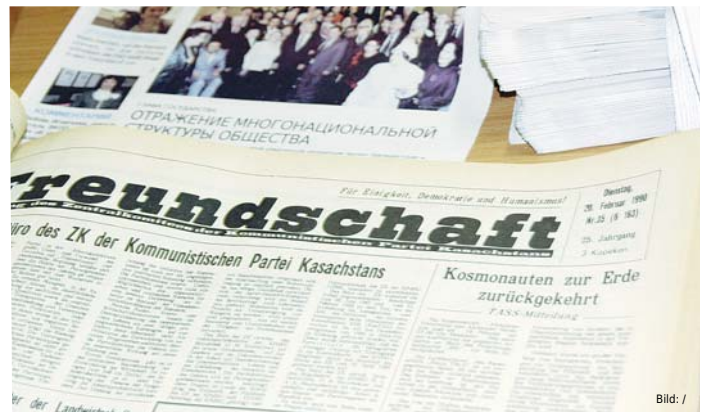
ОТРАЖЕНИЕ МНОГОНАЦИОНАЛЬНОЙ СТРУКТУРЫ ОБЩЕСТВА

reundschaft

Für Einigkeit, Demokratie und Humanismus!

Dienstag, 20. Februar 1990 Nr. 35 (6 163)

25. Jahrgang

3 Kopeken

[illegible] des Zentralkomitees der Kommunistischen Partei Kasachstans

üro des ZK der Kommunistischen Partei Kasachstans

Kosmonauten zur Erde zurückgekehrt

TASS-Mitteilung

der Landwirt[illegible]

Bild: /